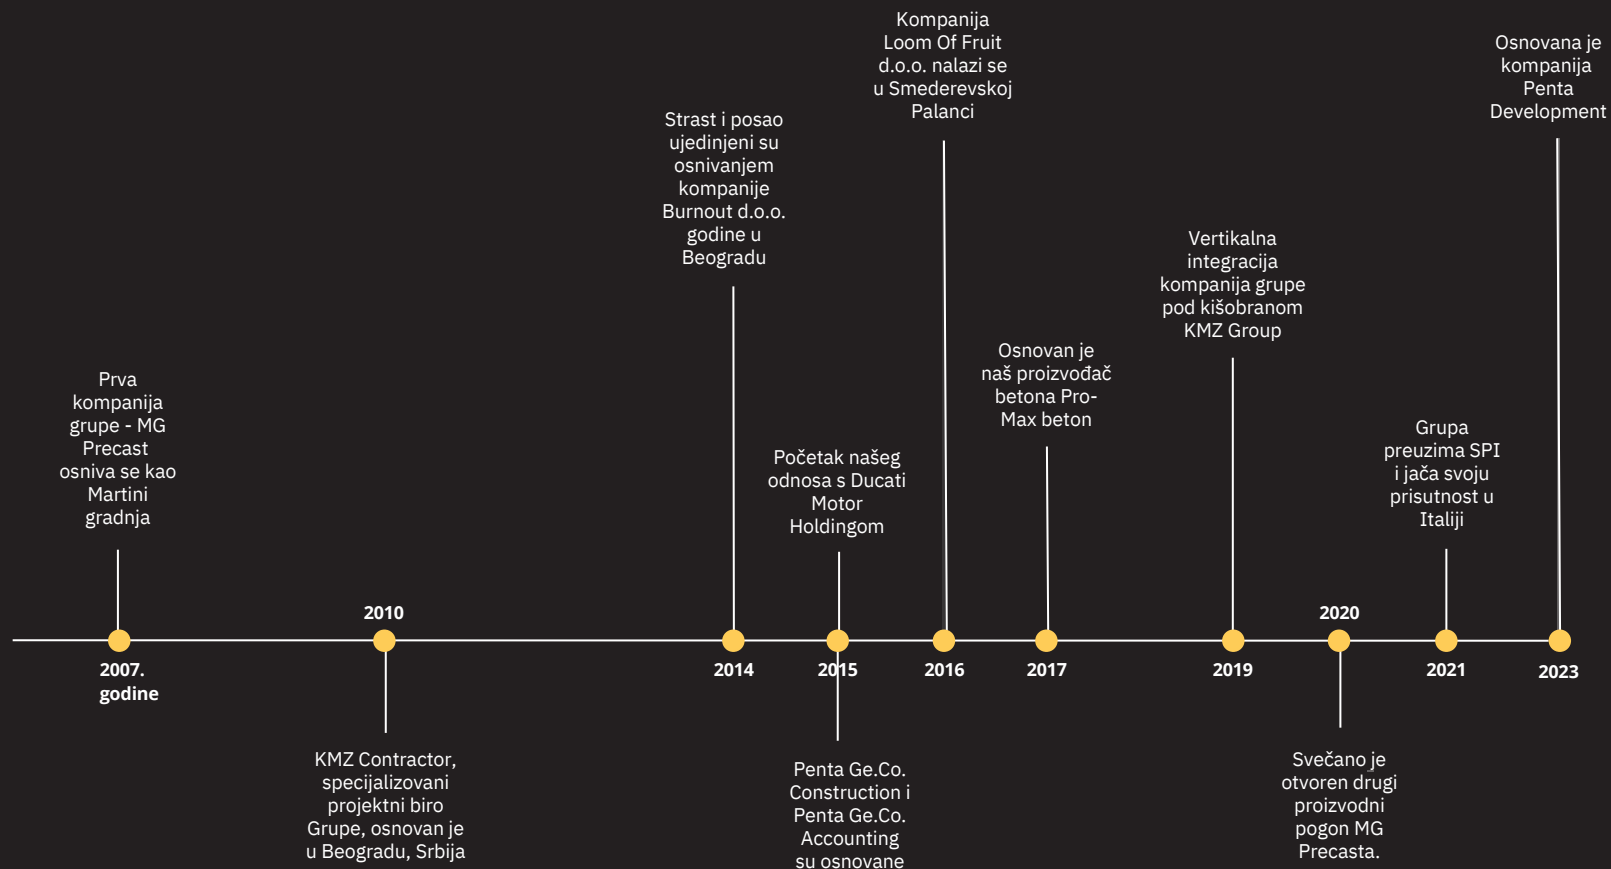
Kompanija Loom Of Fruit d.o.o. nalazi se u Smederevskoj Palanci

Osnovana je kompanija Penta Development

Strast i posao ujedinjeni su osnivanjem kompanije Burnout d.o.o. godine u Beogradu

Vertikalna integracija kompanija grupe pod kišobranom KMZ Group

Osnovan je naš proizvođač betona Pro-Max beton

Prva kompanija grupe - MG Precast osniva se kao Martini gradnja

Početak našeg odnosa s Ducati Motor Holdingom

Grupa preuzima SPI i jača svoju prisutnost u Italiji

2010

2020

2007. godine

2014

2015

2016

2017

2019

2021

2023

KMZ Contractor, specijalizovani projektni biro Grupe, osnovan je u Beogradu, Srbija

Penta Ge.Co. Construction i Penta Ge.Co. Accounting su osnovane

Svečano je otvoren drugi proizvodni pogon MG Precasta.